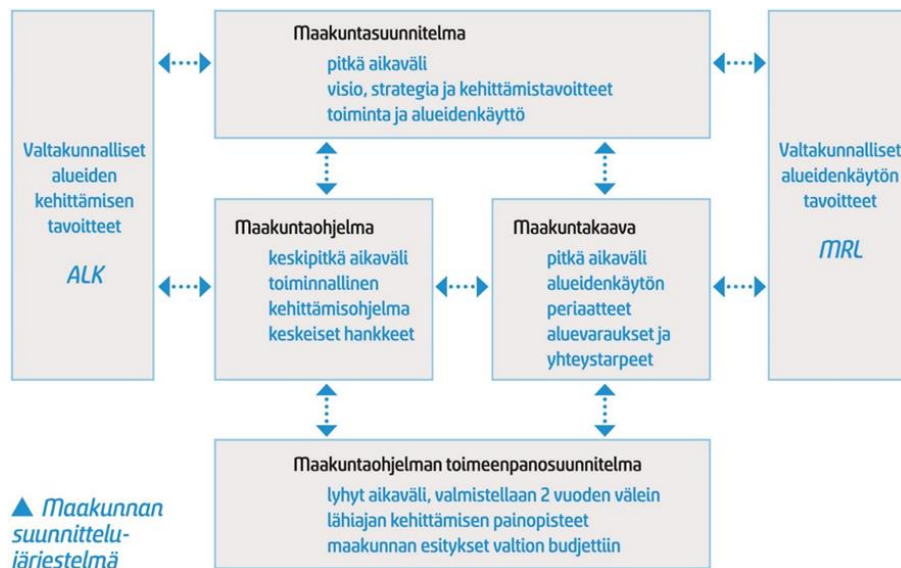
Valtakunnalliset alueiden kehittämisen tavoitteet

ALK

Maakuntasuunnitelma
pitkä aikaväli
visio, strategia ja kehittämistavoitteet
toiminta ja alueidenkäyttö

Valtakunnalliset alueidenkäytön tavoitteet

MRL

Maakuntaohjelma
keskipitkä aikaväli
toiminnallinen kehittämisohjelma
keskeiset hankkeet

Maakuntakaava
pitkä aikaväli
alueidenkäytön periaatteet
aluevaraukset ja yhteystarpeet

Maakuntaohjelman toimeenpanosuunnitelma
lyhyt aikaväli, valmistellaan 2 vuoden välein
lähiajan kehittämisen painopisteet
maakunnan esitykset valtion budjettiin

▲ Maakunnan suunnittelujärjestelmä